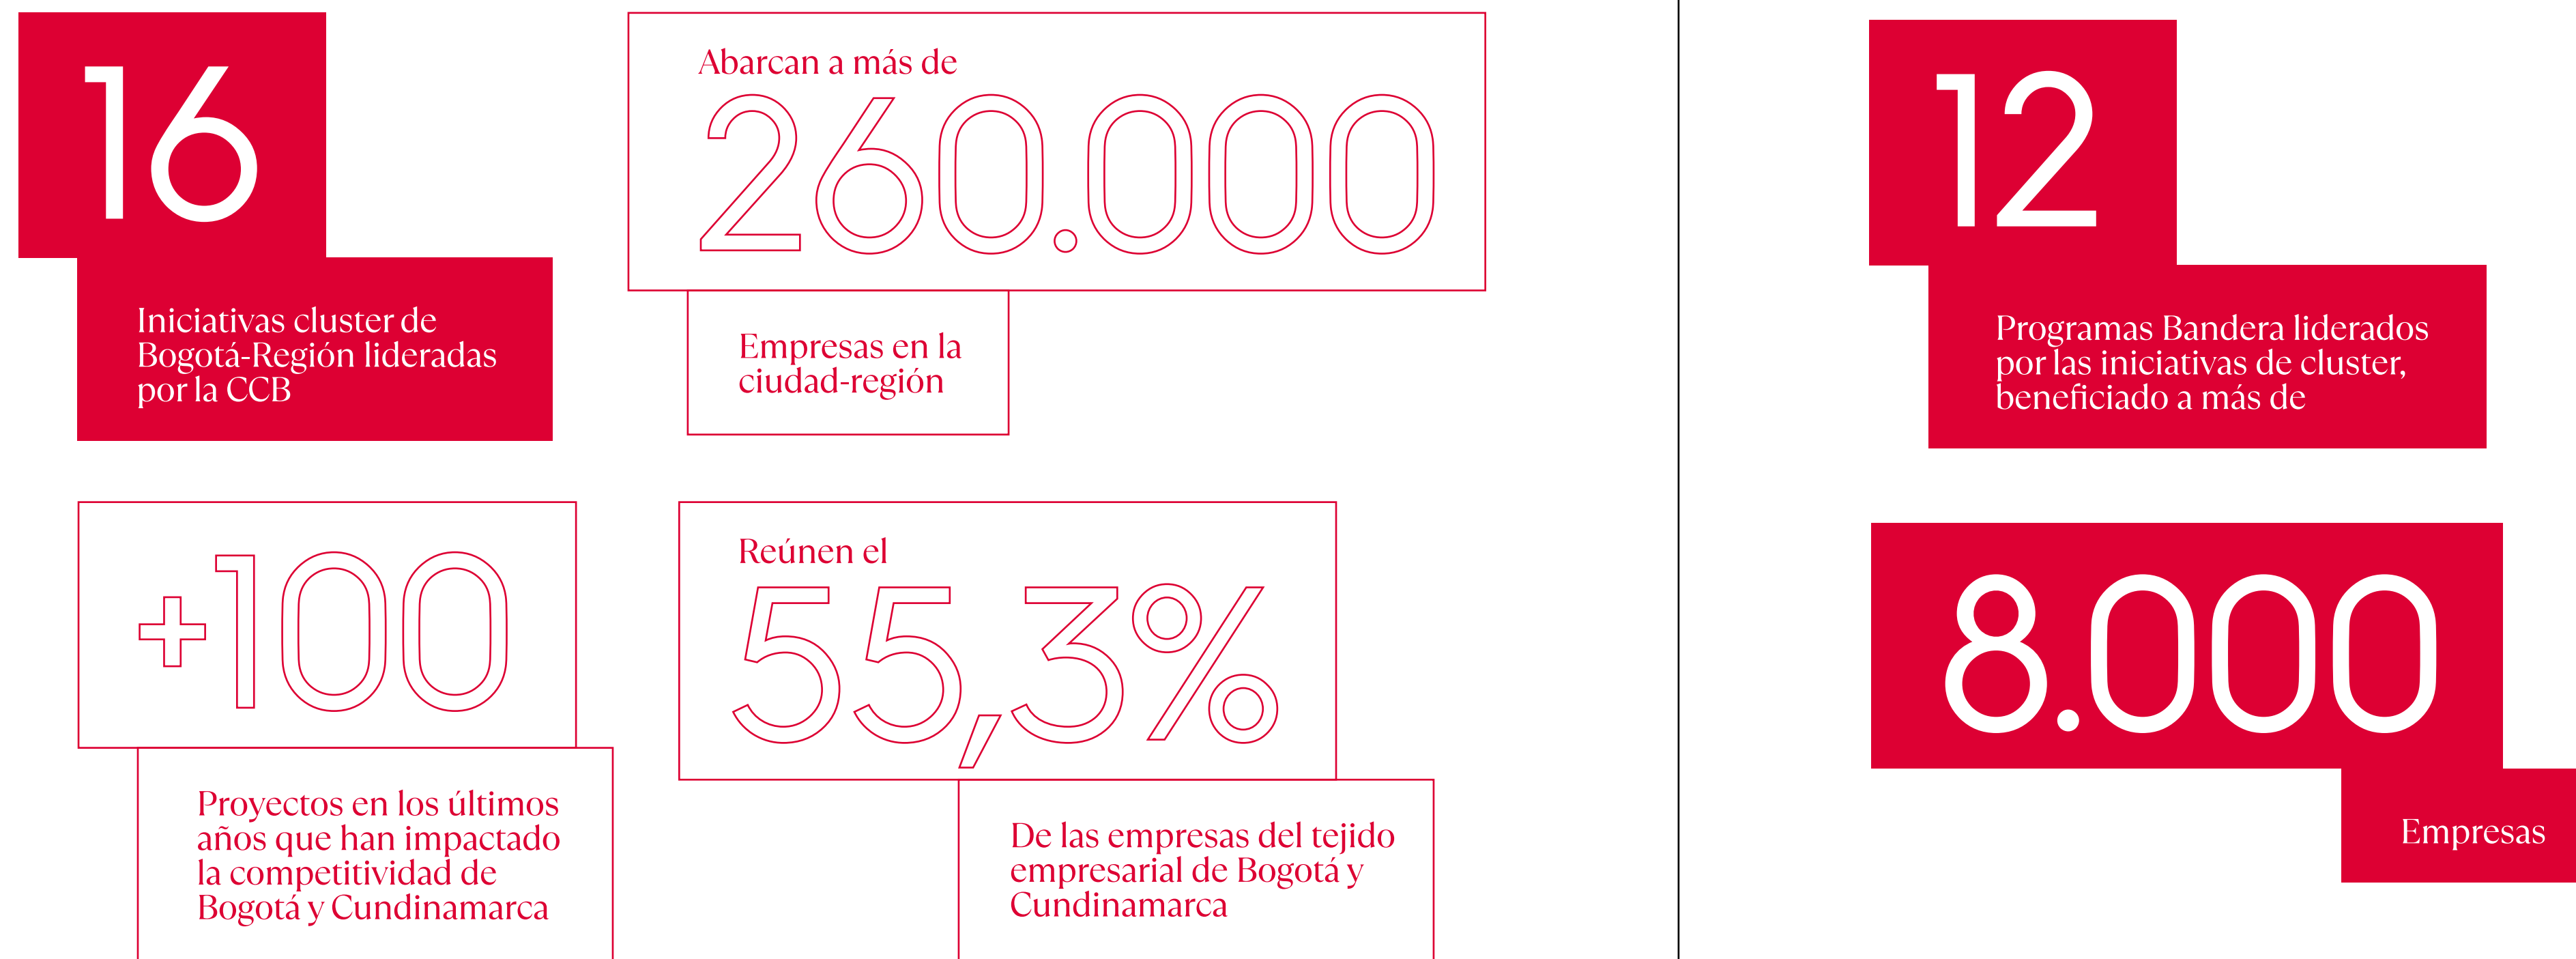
16

Iniciativas cluster de Bogotá-Región lideradas por la CCB

Abarcan a más de

260.000

Empresas en la ciudad-región

+100

Proyectos en los últimos años que han impactado la competitividad de Bogotá y Cundinamarca

Reúnen el

55,3%

De las empresas del tejido empresarial de Bogotá y Cundinamarca

12

Programas Bandera liderados por las iniciativas de cluster, beneficiado a más de

8.000

Empresas